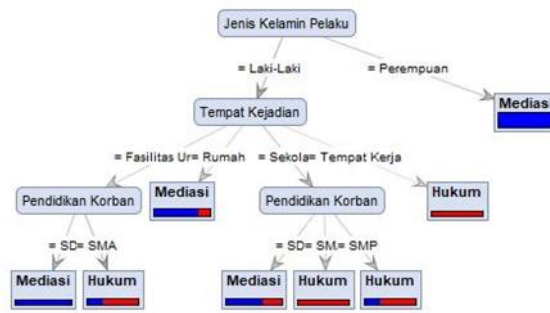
Jenis Kelamin Pelaku

= Laki-Laki

= Perempuan

Mediasi

Tempat Kejadian

= Fasilitas Ur= Rumah

= Sekola= Tempat Kerja

Pendidikan Korban

Mediasi

Pendidikan Korban

Hukum

= SD= SMA

Mediasi

Hukum

= SD= SM= SMP

Mediasi

Hukum

Hukum